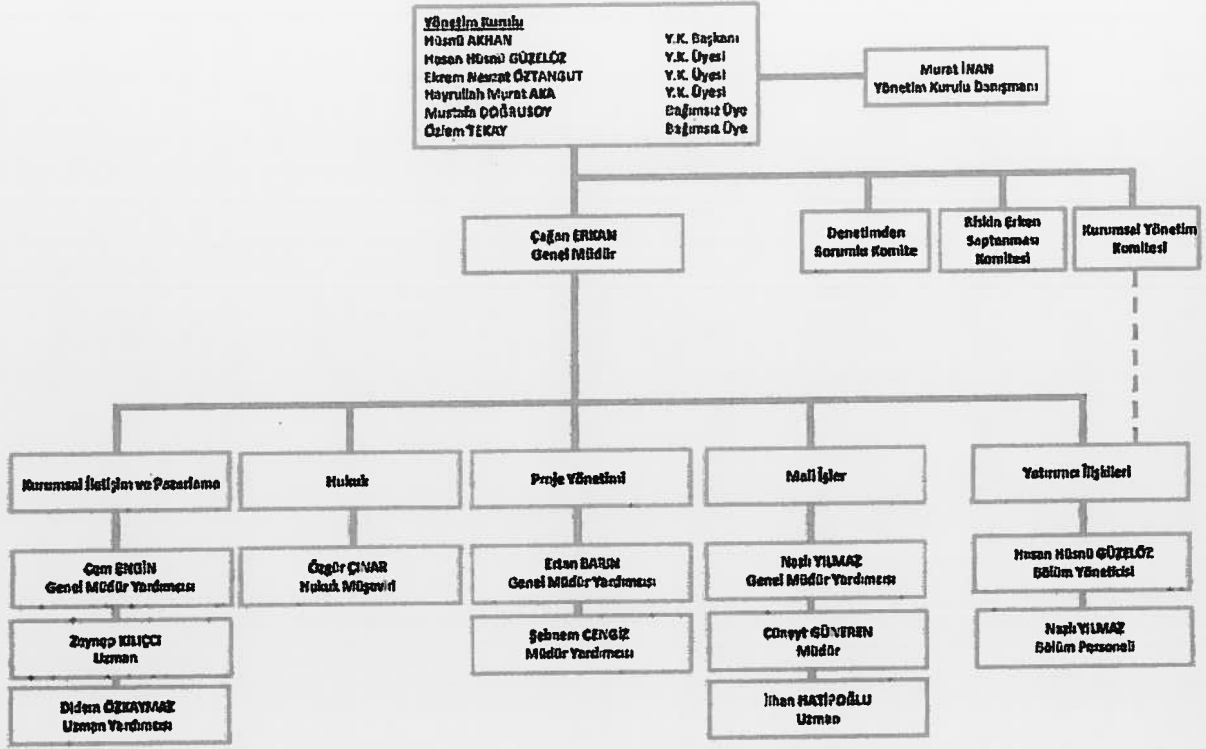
Yönetim Kurulu
Hüsnü AKHAN Y.K. Başkanı
Hasan Hüsnü GÜZELÖZ Y.K. Üyesi
Ekrem Nevzat ÖZTANGUT Y.K. Üyesi
Hayrullah Murat AKA Y.K. Üyesi
Mustafa DOĞRUSOY Bağımsız Üye
Özlem TEKAY Bağımsız Üye

Murat İNAN
Yönetim Kurulu Danışmanı

Çağan ERKAN
Genel Müdür

Denetimden Sorumlu Komite

Riskin Erken Saptanması Komitesi

Kurumsal Yönetim Komitesi

Kurumsal İletişim ve Pazarlama

Hukuk

Proje Yönetimi

Mali İşler

Yatırımcı İlişkileri

Cem ENGİN
Genel Müdür Yardımcısı

Zeynep KILIÇCI
Uzman

Didem ÖZKAYMAZ
Uzman Yardımcısı

Özgür ÇINAR
Hukuk Müşaviri

Erdan BARIN
Genel Müdür Yardımcısı

Şebnem CENGİZ
Müdür Yardımcısı

Nazlı YILMAZ
Genel Müdür Yardımcısı

Cüneyt GÜVEREN
Müdür

İlhan HATİPOĞLU
Uzman

Hasan Hüsnü GÜZELÖZ
Bölüm Yöneticisi

Nazlı YILMAZ
Bölüm Personeli